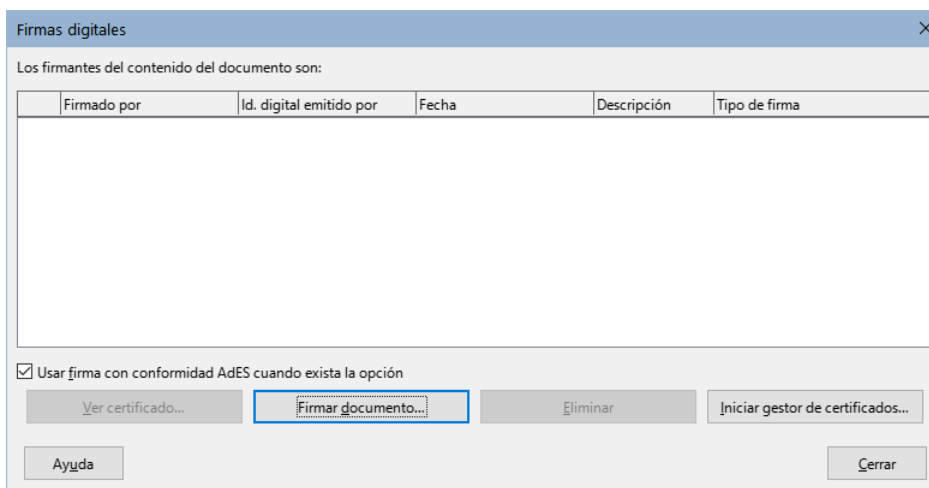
Firmas digitales

×

Los firmantes del contenido del documento son:

| | Firmado por | Id. digital emitido por | Fecha | Descripción | Tipo de firma |
|---|---|---|---|---|---|

☑ Usar firma con conformidad AdES cuando exista la opción

Ver certificado...

Firmar documento...

Eliminar

Iniciar gestor de certificados...

Ayuda

Cerrar